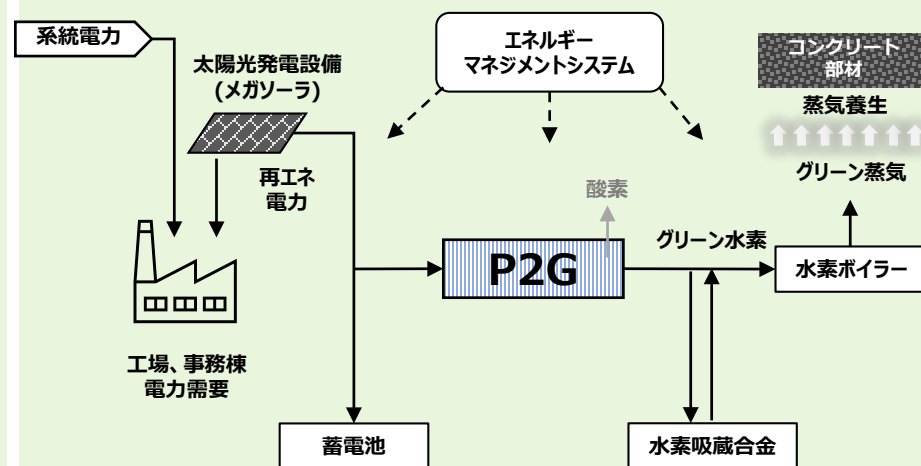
系統電力

太陽光発電設備
(メガソーラ)

エネルギー
マネジメントシステム

コンクリート
部材

蒸気養生

グリーン蒸気

再エネ
電力

酸素

グリーン水素

P2G

水素ボイラー

工場、事務棟
電力需要

蓄電池

水素吸蔵合金